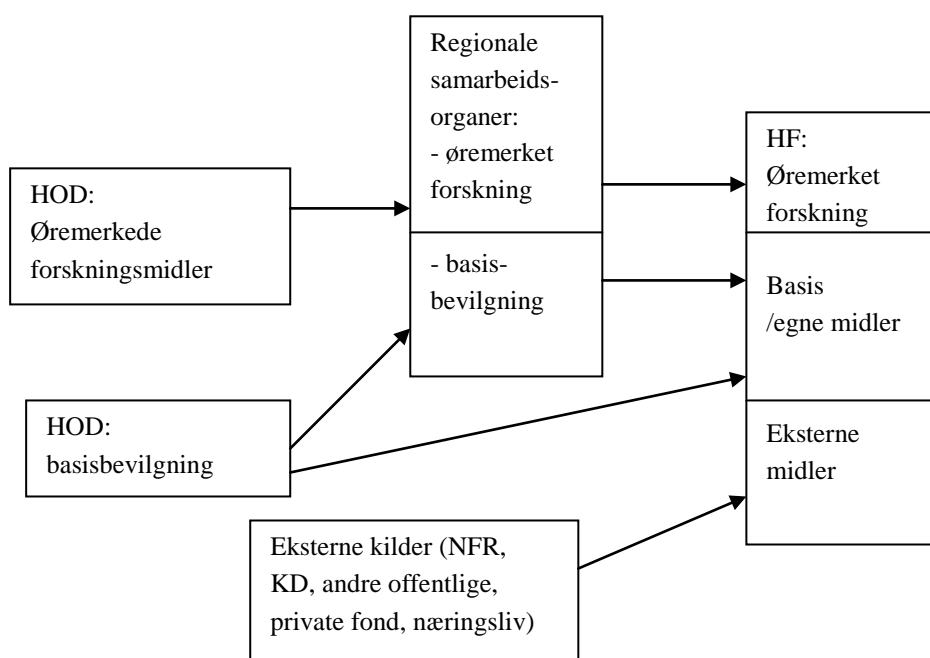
Regionale samarbeidsorganer:
- øremerket forskning

- basisbevilgning

HOD:
Øremerkede forskningsmidler

HF:
Øremerket forskning

Basis /egne midler

Eksterne midler

HOD:
basisbevilgning

Eksterne kilder (NFR, KD, andre offentlige, private fond, næringsliv)